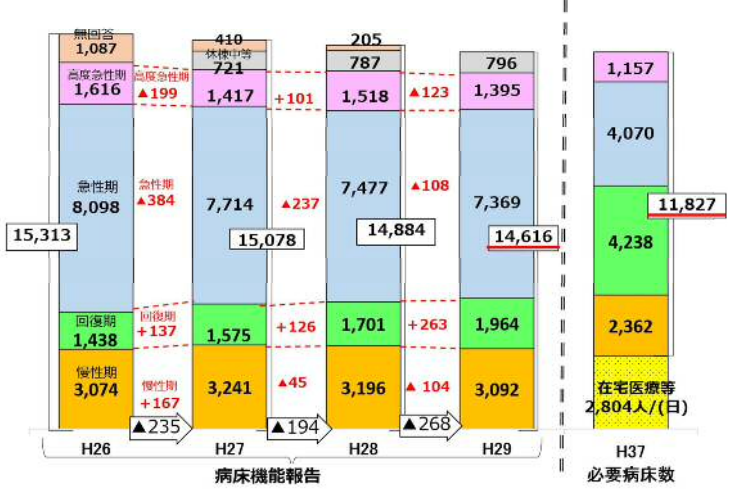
無回答
1,087
高度急性期
1,616
急性期
8,098
回復期
1,438
慢性期
3,074
15,313
H26

高度急性期
▲199
急性期
▲384
回復期
+137
慢性期
+167
▲235

410
休棟中等
721
1,417
7,714
1,575
3,241
15,078
H27

+101
▲237
+126
▲45
▲194

205
787
1,518
7,477
1,701
3,196
14,884
H28

▲123
▲108
+263
▲104
▲268

796
1,395
7,369
1,964
3,092
14,616
H29

病床機能報告

1,157
4,070
4,238
2,362
在宅医療等
2,804人/(日)
11,827
H37
必要病床数